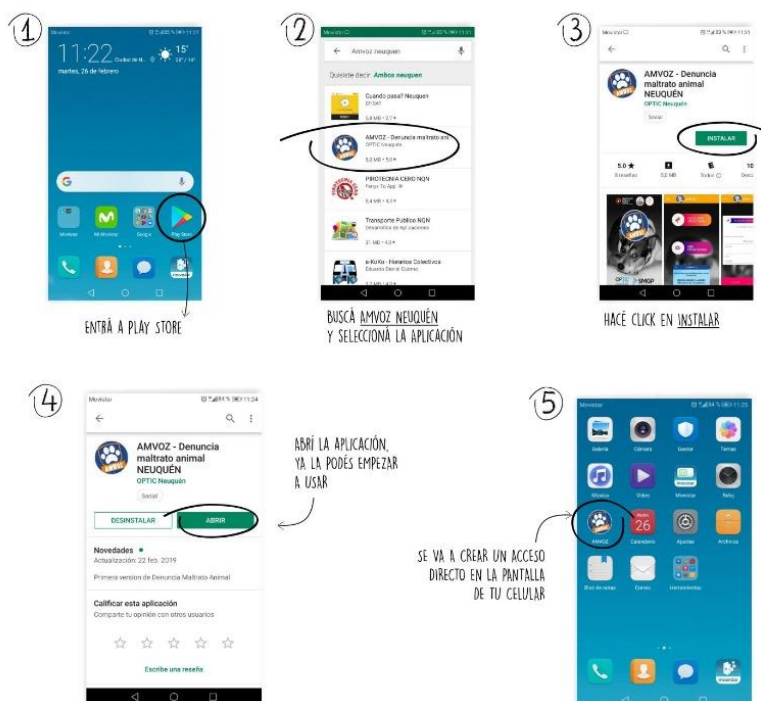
1

Movistar

11:22 Ciudad de N... 15°

martes, 26 de febrero

G

Movistar Mi Movistar Google Play Store

ENTRÁ A PLAY STORE

2

Movistar

← Amvoz neuquen

Quisiste decir: Ambos neuquen

Cuando pasa? Neuquen

AMVOZ - Denuncia maltrato ani
OPTIC Neuquén

PROTECNIA CERO NQN

Transporte Publico NQN

a-Ko'Ko - Horarios Colectivos

BUSCÁ AMVOZ NEUQUÉN Y SELECCIONÁ LA APLICACIÓN

3

Movistar

AMVOZ - Denuncia maltrato animal NEUQUÉN
OPTIC Neuquén
Social

INSTALAR

5.0 ★

HACÉ CLICK EN INSTALAR

4

Movistar

AMVOZ - Denuncia maltrato animal NEUQUÉN
OPTIC Neuquén
Social

DESINSTALAR ABRIR

Novedades •
Actualización: 22 feb. 2019

Primera version de Denuncia Maltrato Animal

Calificar esta aplicación
Comparte tu opinión con otros usuarios

Escribe una reseña

ABRÍ LA APLICACIÓN, YA LA PODÉS EMPEZAR A USAR

5

Movistar

Galería Cámara Gestor Temas
Música Video Movistar Reloj
AMVOZ Calendario Ajustes Archivos
Bloc de notas Correo Herramientas

SE VA A CREAR UN ACCESO DIRECTO EN LA PANTALLA DE TU CELULAR